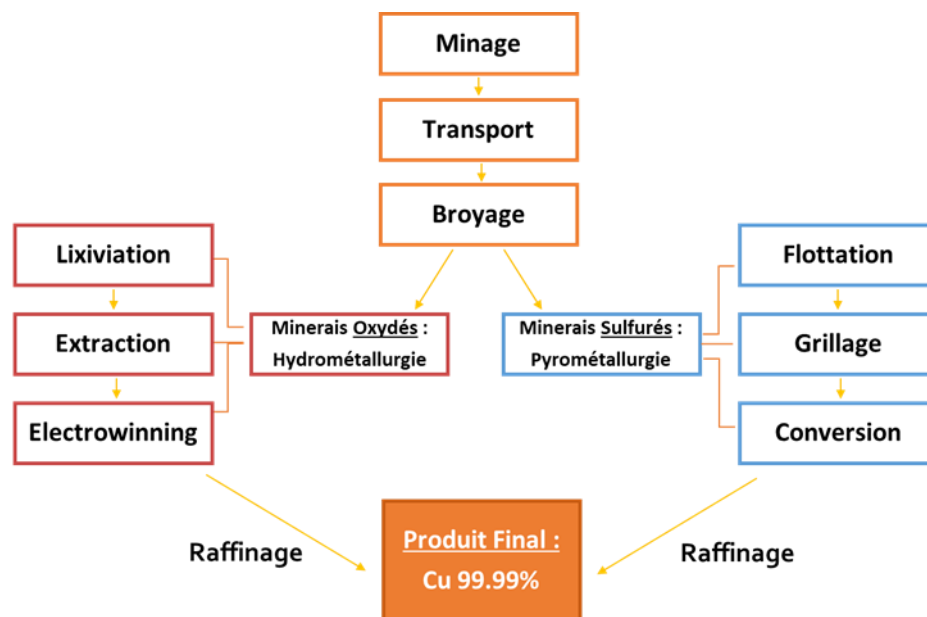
Minage

Transport

Broyage

Lixiviation

Extraction

Electrowinning

Minerais Oxydés : Hydrométallurgie

Minerais Sulfurés : Pyrométallurgie

Flottation

Grillage

Conversion

Raffinage

Produit Final : Cu 99.99%

Raffinage